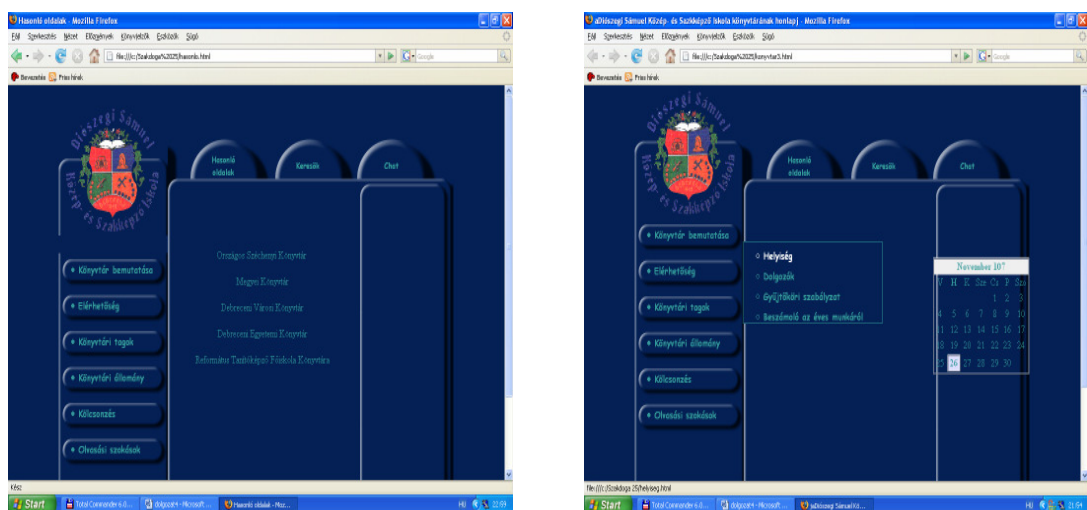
Hasonló oldalak - Mozilla Firefox

Fájl Szerkesztés Nézet Előzmények Könyvjelzők Eszközök Súgó

file:///c:/Szakdoga%2025/hasonlo.html

Bevezetés Friss hírek

Diószegi Sámuel Közép- és Szakképző Iskola

Hasonló oldalak

Keresők

Chat

• Könyvtár bemutatása

• Elérhetőség

• Könyvtári tagok

• Könyvtári állomány

• Kölcsonzés

• Olvasási szokások

Országos Széchenyi Könyvtár

Megyei Könyvtár

Debreceni Városi Könyvtár

Debreceni Egyetemi Könyvtár

Református Tanítóképző Főiskola Könyvtára

Kész

Start

Total Commander 6.0...

dolgozat4 - Microsoft ...

Hasonló oldalak - Moz...

HU 22:04

aDiószegi Sámuel Közép- és Szakképző Iskola könyvtárának honlapja - Mozilla Firefox

Fájl Szerkesztés Nézet Előzmények Könyvjelzők Eszközök Súgó

file:///c:/Szakdoga%2025/konyvtar3.html

Bevezetés Friss hírek

Diószegi Sámuel Közép- és Szakképző Iskola

Hasonló oldalak

Keresők

Chat

• Könyvtár bemutatása

• Elérhetőség

• Könyvtári tagok

• Könyvtári állomány

• Kölcsonzés

• Olvasási szokások

◦ Helyiség

◦ Dolgozók

◦ Gyűjtőköri szabályzat

◦ Beszámoló az éves munkáról

November 107

| V | H | K | Sze | Cs | P | Szo |
|---|---|---|---|---|---|---|
| | | | | 1 | 2 | 3 |
| 4 | 5 | 6 | 7 | 8 | 9 | 10 |
| 11 | 12 | 13 | 14 | 15 | 16 | 17 |
| 18 | 19 | 20 | 21 | 22 | 23 | 24 |
| 25 | 26 | 27 | 28 | 29 | 30 | |

file:///c:/Szakdoga 25/helyiseg.html

Start

Total Commander 6.0...

dolgozat4 - Microsoft ...

aDiószegi Sámuel Kö...

HU 21:04